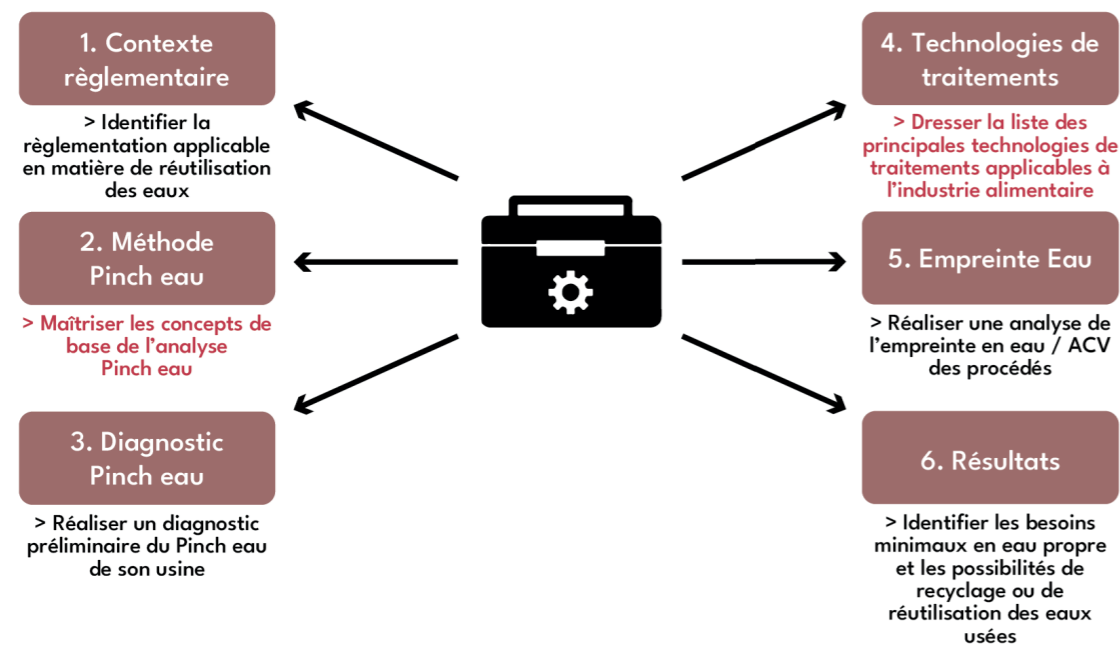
1. Contexte règlementaire

> Identifier la règlementation applicable en matière de réutilisation des eaux

2. Méthode Pinch eau

> Maîtriser les concepts de base de l'analyse Pinch eau

3. Diagnostic Pinch eau

> Réaliser un diagnostic préliminaire du Pinch eau de son usine

4. Technologies de traitements

> Dresser la liste des principales technologies de traitements applicables à l'industrie alimentaire

5. Empreinte Eau

> Réaliser une analyse de l'empreinte en eau / ACV des procédés

6. Résultats

> Identifier les besoins minimaux en eau propre et les possibilités de recyclage ou de réutilisation des eaux usées